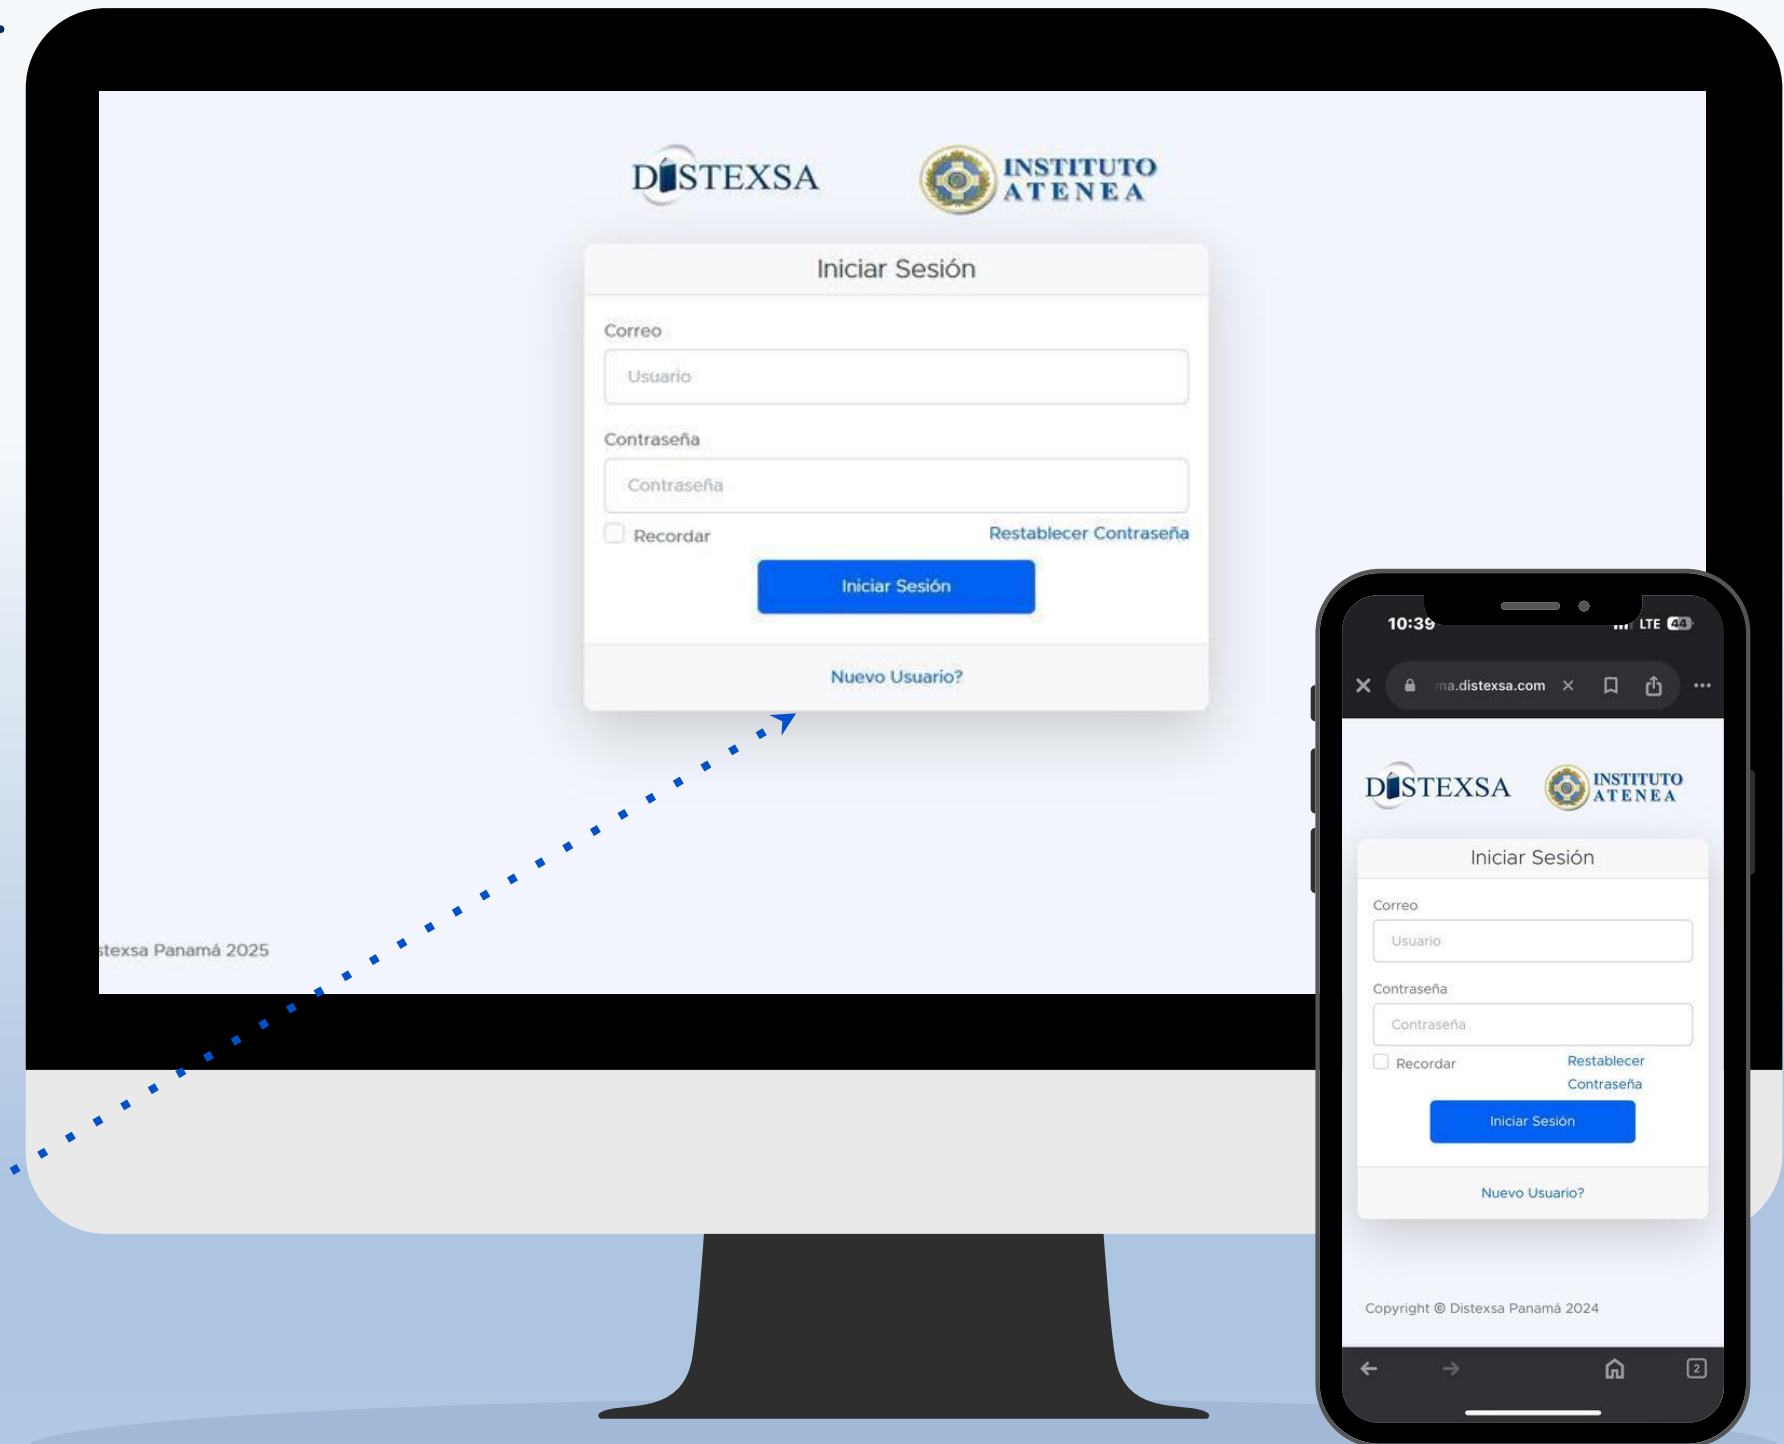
DISTEXSA

INSTITUTO ATENEA

Iniciar Sesión

Correo

Usuario

Contraseña

Contraseña

Recordar

Restablecer Contraseña

Iniciar Sesión

Nuevo Usuario?

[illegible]stexsa Panamá 2025

10:39

LTE 44

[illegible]a.distexsa.com

DISTEXSA

INSTITUTO ATENEA

Iniciar Sesión

Correo

Usuario

Contraseña

Contraseña

Recordar

Restablecer Contraseña

Iniciar Sesión

Nuevo Usuario?

Copyright © Distexsa Panamá 2024

2